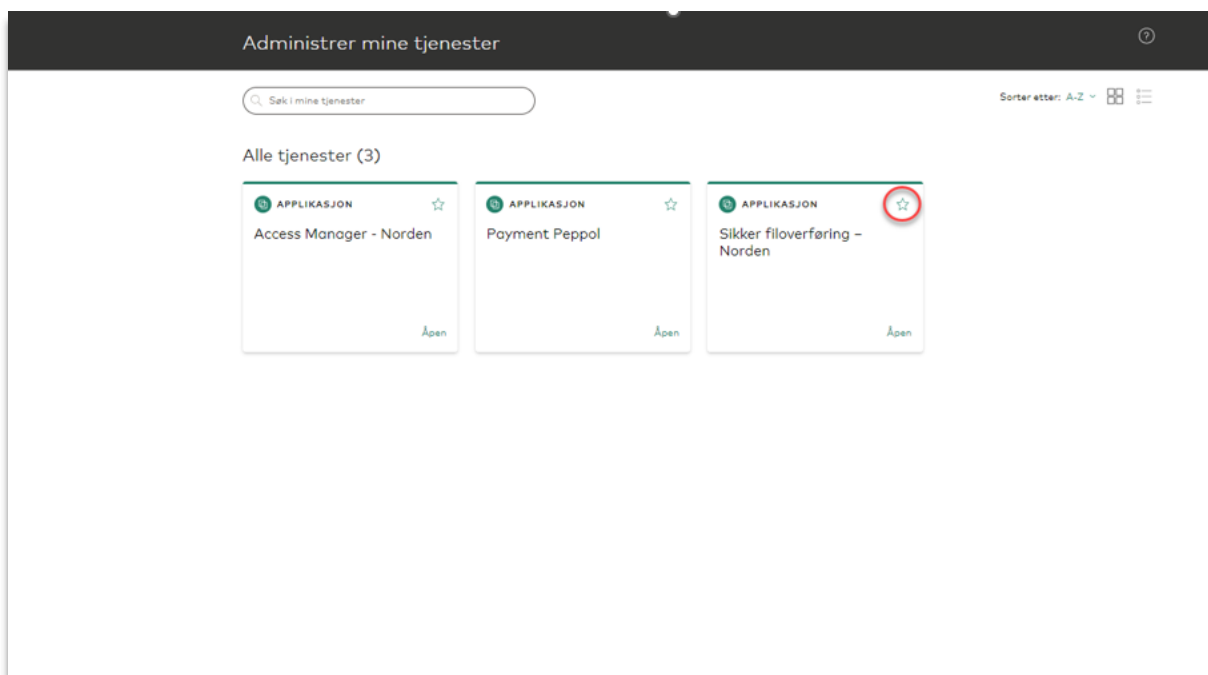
Administrer mine tjenester

Søk i mine tjenester

Sorter etter: A-Z

Alle tjenester (3)

APPLIKASJON
Access Manager - Norden
Åpen

APPLIKASJON
Payment Peppol
Åpen

APPLIKASJON
Sikker filoverføring – Norden
Åpen